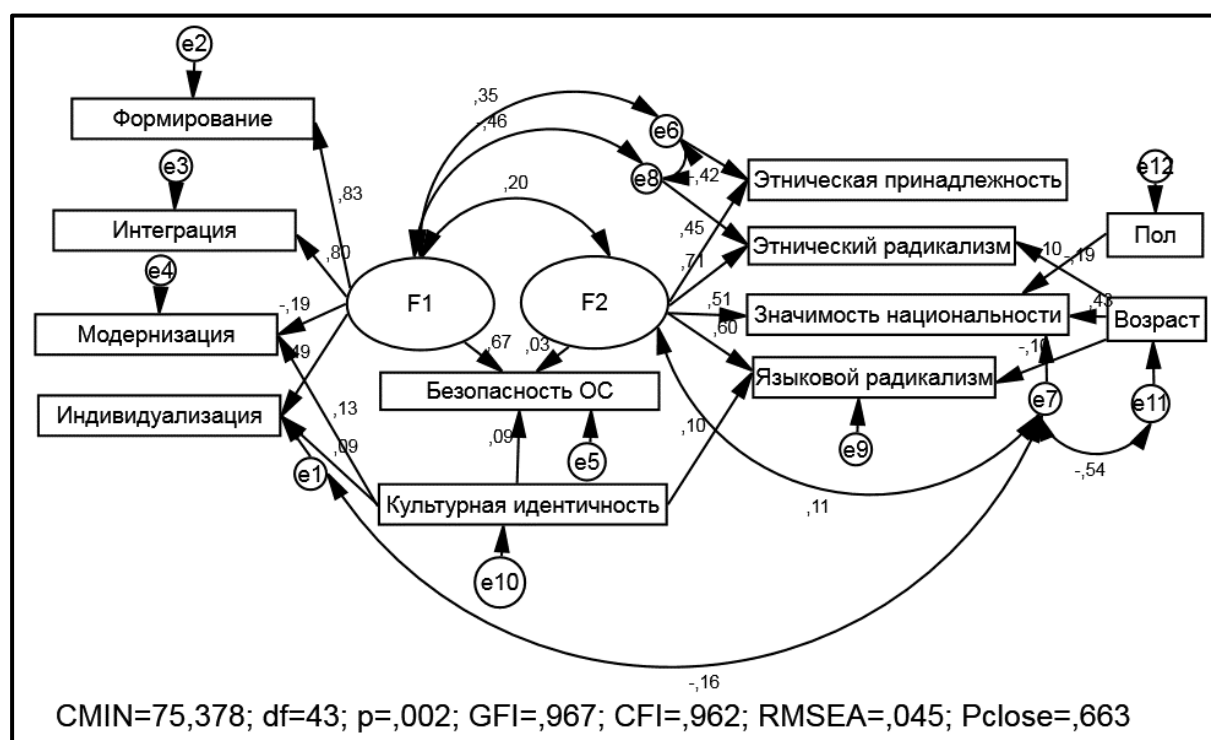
e2
Формирование
e3
Интеграция
e4
Модернизация
Индивидуализация
,35
,46
e6
e8
,42
,20
,83
,80
-,19
,49
F1
F2
,67
,03
Безопасность ОС
,13
,09
e1
,09
e5
Культурная идентичность
e10
Этническая принадлежность
Этнический радикализм
Значимость национальности
Языковой радикализм
,45
,71
,51
,60
,10
e9
e12
Пол
,10
-,19
,43
Возраст
-,10
e7
e11
-,54
,11
-,16
CMIN=75,378; df=43; p=,002; GFI=,967; CFI=,962; RMSEA=,045; Pclose=,663